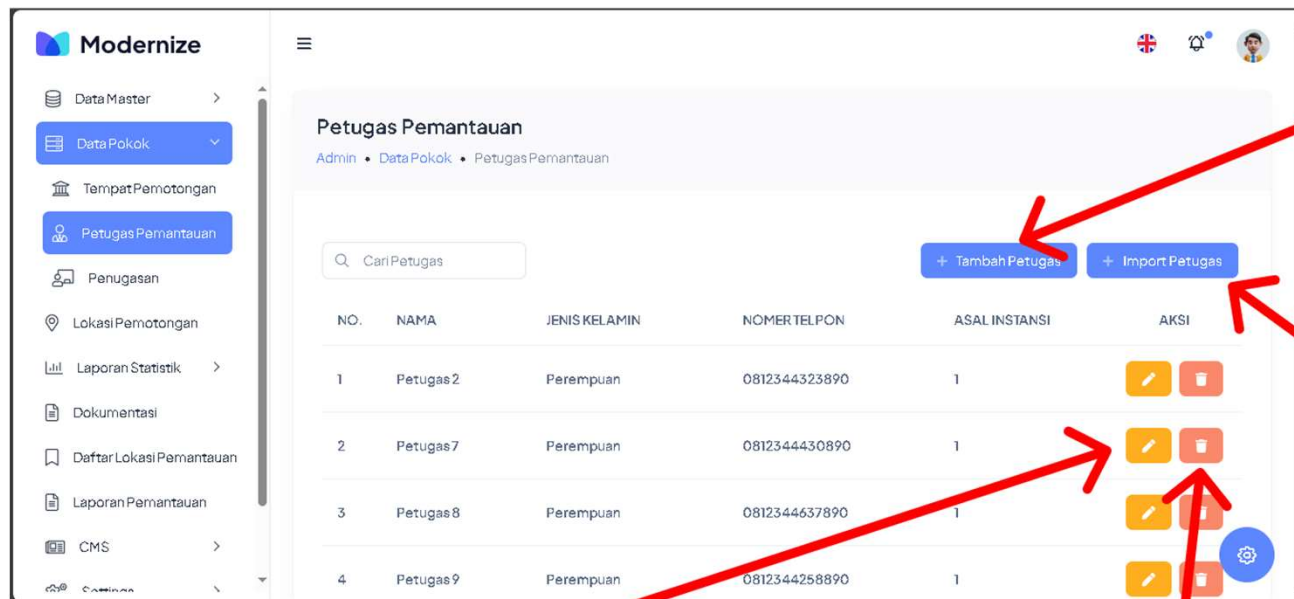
Modernize

Data Master
Data Pokok
Tempat Pemotongan
Petugas Pemantauan
Penugasan
Lokasi Pemotongan
Laporan Statistik
Dokumentasi
Daftar Lokasi Pemantauan
Laporan Pemantauan
CMS
Settings

Petugas Pemantauan
Admin • Data Pokok • Petugas Pemantauan

Cari Petugas

+ Tambah Petugas
+ Import Petugas

| NO. | NAMA | JENIS KELAMIN | NOMER TELPON | ASAL INSTANSI | AKSI |
|---|---|---|---|---|---|
| 1 | Petugas 2 | Perempuan | 0812344323890 | 1 | |
| 2 | Petugas 7 | Perempuan | 0812344430890 | 1 | |
| 3 | Petugas 8 | Perempuan | 0812344637890 | 1 | |
| 4 | Petugas 9 | Perempuan | 0812344258890 | 1 | |